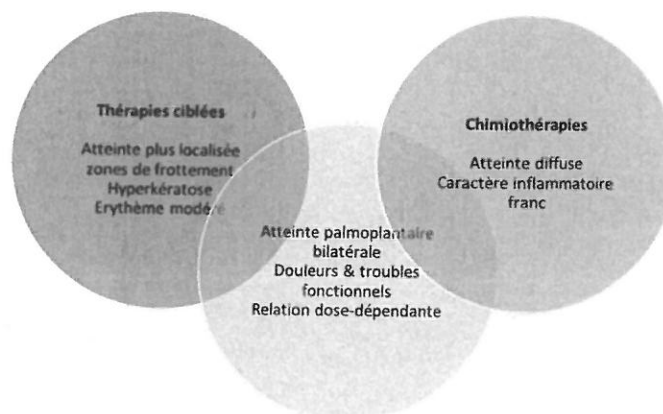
Thérapies ciblées

Atteinte plus localisée zones de frottement Hyperkératose Erythème modéré

Chimiothérapies

Atteinte diffuse Caractère inflammatoire franc

Atteinte palmoplantaire bilatérale Douleurs & troubles fonctionnels Relation dose-dépendante